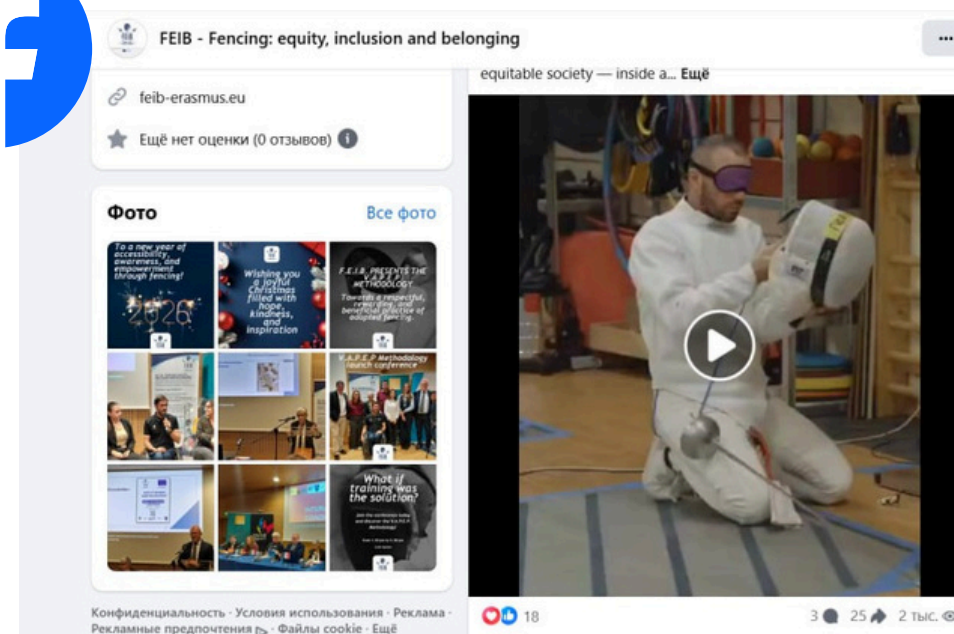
FEIB - Fencing: equity, inclusion and belonging

feib-erasmus.eu

Ещё нет оценки (0 отзывов)

Фото

Все фото

To a new year of accessibility, awareness, and empowerment through fencing!

2026

Wishing you a joyful Christmas filled with hope, kindness, and inspiration

F.E.I.B. PRESENTS THE V.A.P.E.P METHODOLOGY

Towards a respectful, rewarding, and beneficial practice of adapted fencing.

V.A.P.E.P Methodology launch conference

What if training was the solution?

equitable society — inside a... Ещё

18

3 25 2 тыс.

Конфиденциальность · Условия использования · Реклама · Рекламные предпочтения · Файлы cookie · Ещё